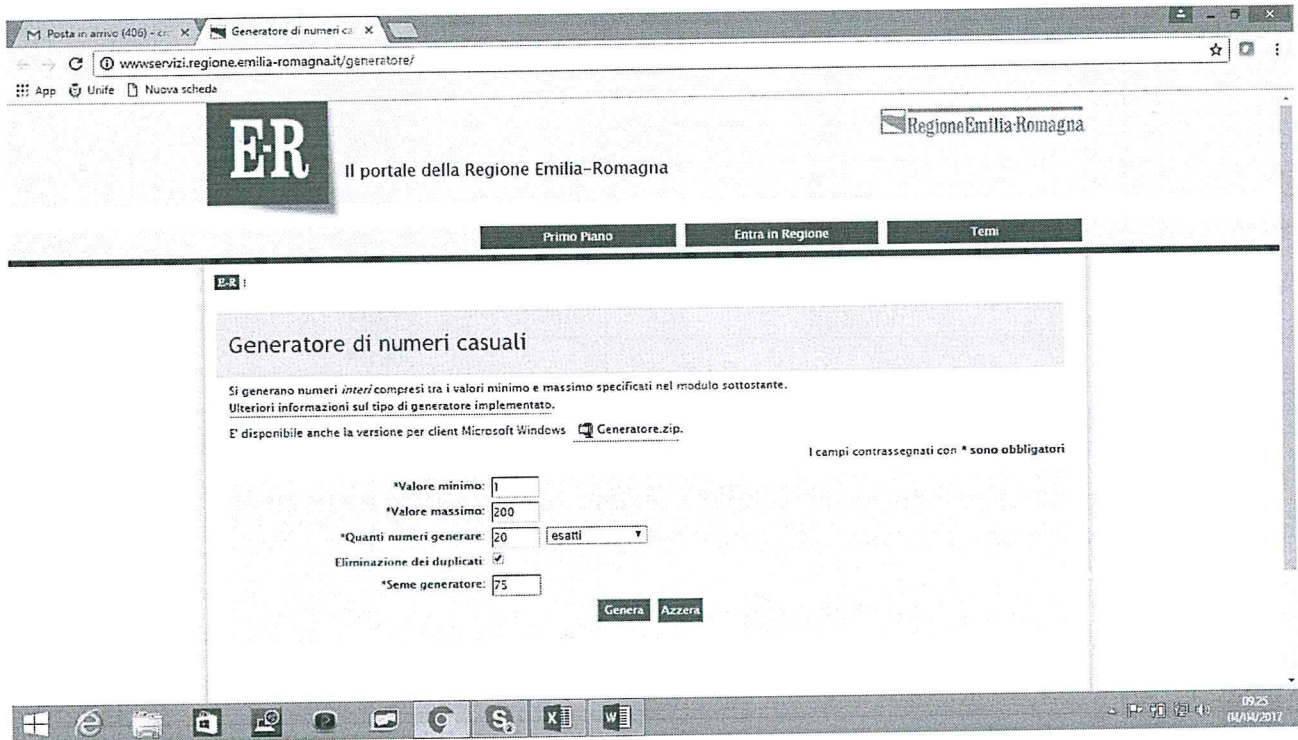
M Posta in arrivo (406) - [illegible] ×
Generatore di numeri ca ×
www.servizi.regione.emilia-romagna.it/generatore/
App Unife Nuova scheda

E-R
Il portale della Regione Emilia-Romagna
RegioneEmilia-Romagna

Primo Piano
Entra in Regione
Temi

E-R :

Generatore di numeri casuali

Si generano numeri *interi* compresi tra i valori minimo e massimo specificati nel modulo sottostante.
Ulteriori informazioni sul tipo di generatore implementato.
E' disponibile anche la versione per client Microsoft Windows Generatore.zip.

I campi contrassegnati con * sono obbligatori

*Valore minimo: 1
*Valore massimo: 200
*Quanti numeri generare: 20 esatti
Eliminazione dei duplicati:
*Seme generatore: 75

Genera Azzera

09:25
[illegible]/2017